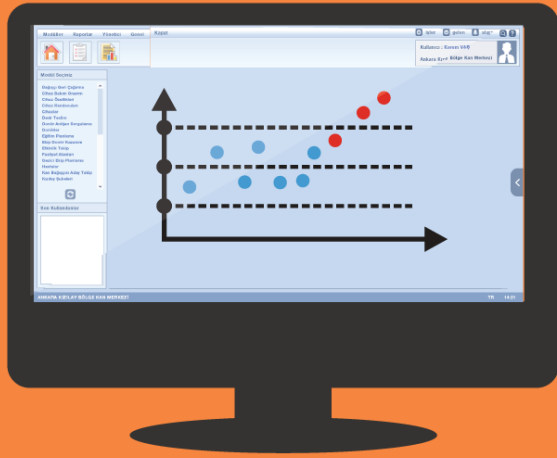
Modüller Raporlar Fiyatlar Genel
Kapat
Modül Seçimi
Bağışçı Geri Çağırma
Cihaz Bakım Onarım
Cihaz Özellikleri
Cihaz Kalibrasyon
Cihazlar
Doek Tedrix
Direkt Anlğını Kaygılama
Dolulduz
Eğitim Planlama
Mobil Ekim Kasama
Ekleme Tanip
Festival Aksinası
Kaçıt / Bölp Planlama
Kampanya
Hasta Reksiyonu
Nat Değişiçi Adap Yakip
Kanlıq Sürükleri
Son Kullanılanlar
Kullanıcı : Kenan Ulu
Ankara Kızılay Bölge Kan Merkezi
ANKARA KIZILAY BÖLGE KAN MERKEZİ
TR